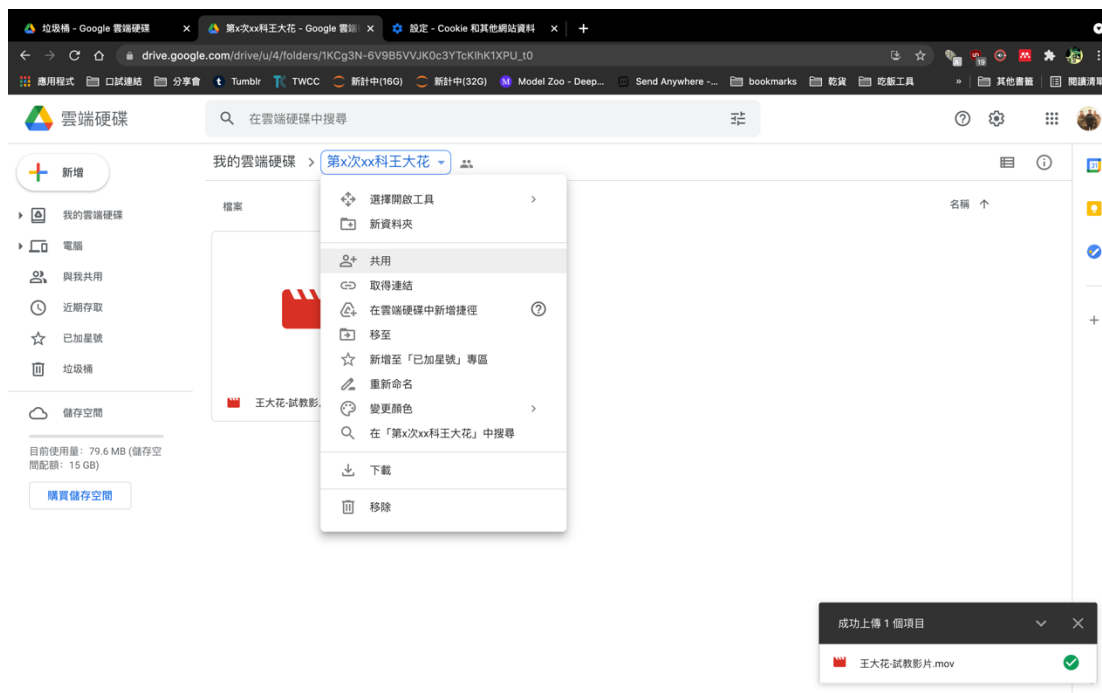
垃圾桶 - Google 雲端硬碟 ×
第x次xx科王大花 - Google 雲端 ×
設定 - Cookie 和其他網站資料 ×
+

drive.google.com/drive/u/4/folders/1KCg3N-6V9B5VVJK0c3YTcKlhK1XPU_t0

應用程式 口試連結 分享會 Tumblr TWCC 新計中(16G) 新計中(32G) Model Zoo - Deep... Send Anywhere -... bookmarks 乾貨 吃飯工具 » 其他書籤 閱讀清單

雲端硬碟
在雲端硬碟中搜尋

新增
我的雲端硬碟
電腦
與我共用
近期存取
已加星號
垃圾桶
儲存空間
目前使用量：79.6 MB (儲存空間配額：15 GB)
購買儲存空間

我的雲端硬碟 > 第x次xx科王大花

檔案
名稱 ↑

王大花-試教影片

選擇開啟工具 >
新資料夾
共用
取得連結
在雲端硬碟中新增捷徑
移至
新增至「已加星號」專區
重新命名
變更顏色 >
在「第x次xx科王大花」中搜尋
下載
移除

成功上傳 1 個項目
王大花-試教影片.mov